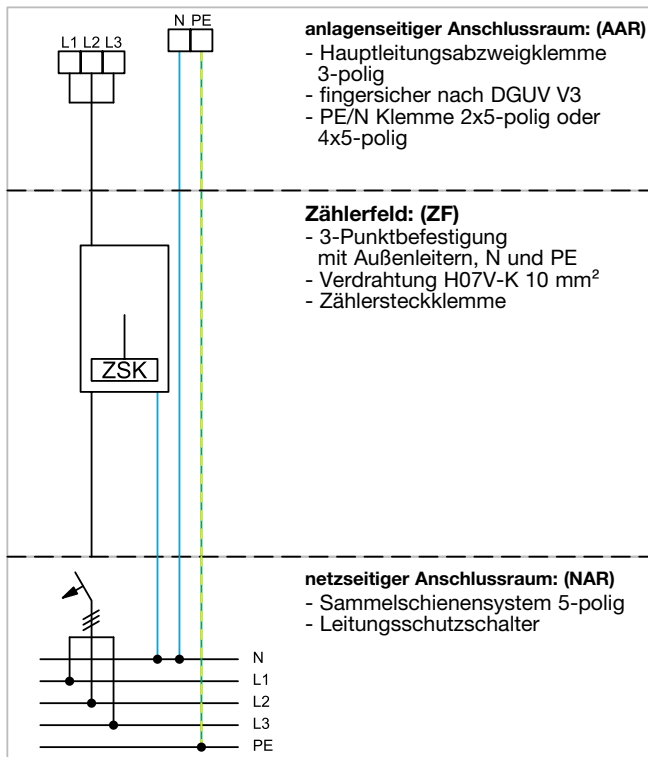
L1 L2 L3

N PE

**anlagenseitiger Anschlussraum: (AAR)**
- Hauptleitungsabzweigklemme 3-polig
- fingersicher nach DGUV V3
- PE/N Klemme 2x5-polig oder 4x5-polig

**Zählerfeld: (ZF)**
- 3-Punktbefestigung mit Außenleitern, N und PE
- Verdrahtung H07V-K 10 mm$^2$
- Zählersteckklemme

ZSK

**netzseitiger Anschlussraum: (NAR)**
- Sammelschienensystem 5-polig
- Leitungsschutzschalter

N
L1
L2
L3
PE